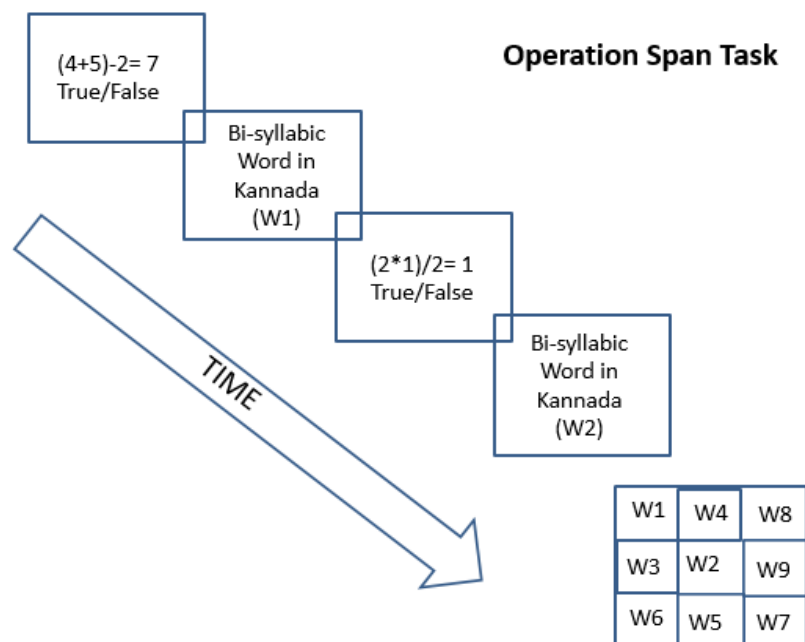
Operation Span Task

$(4+5)-2= 7$
True/False

Bi-syllabic Word in Kannada (W1)

$(2*1)/2= 1$
True/False

Bi-syllabic Word in Kannada (W2)

TIME

| W1 | W4 | W8 |
|---|---|---|
| W3 | W2 | W9 |
| W6 | W5 | W7 |